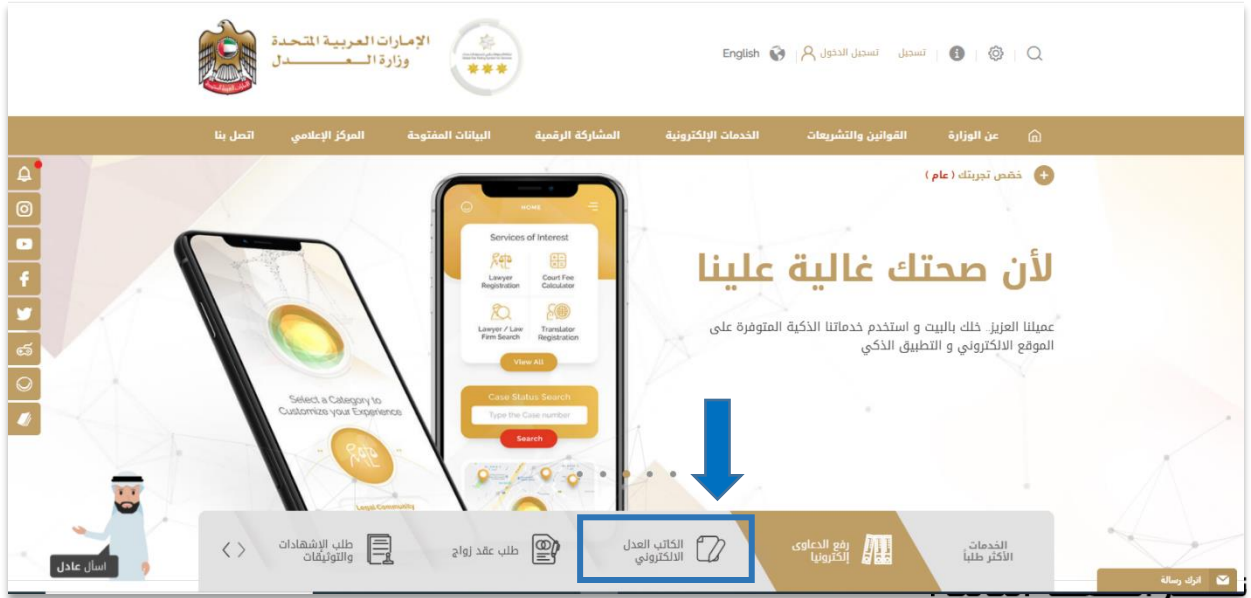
الإمارات العربية المتحدة
وزارة العدل

English | تسجيل الدخول | تسجيل

عن الوزارة | القوانين والتشريعات | الخدمات الإلكترونية | المشاركة الرقمية | البيانات المفتوحة | المركز الإعلامي | اتصل بنا

خصص تجربتك ( عام )

لأن صحتك غالية علينا

عميلنا العزيز.. خلك بالبيت و استخدم خدماتنا الذكية المتوفرة على الموقع الالكتروني و التطبيق الذكي

HOME
Services of Interest
Lawyer Registration
Court Fee Calculator
Lawyer / Law Firm Search
Translator Registration
View All
Case Status Search
Type the Case number
Search

Select a Category to Customize your Experience

Legal Community

الخدمات الأكثر طلباً
رفع الدعاوى إلكترونيا
الكاتب العدل الالكتروني
طلب عقد زواج
طلب الإشهادات والتوثيقات

اسأل عادل

اترك رسالة